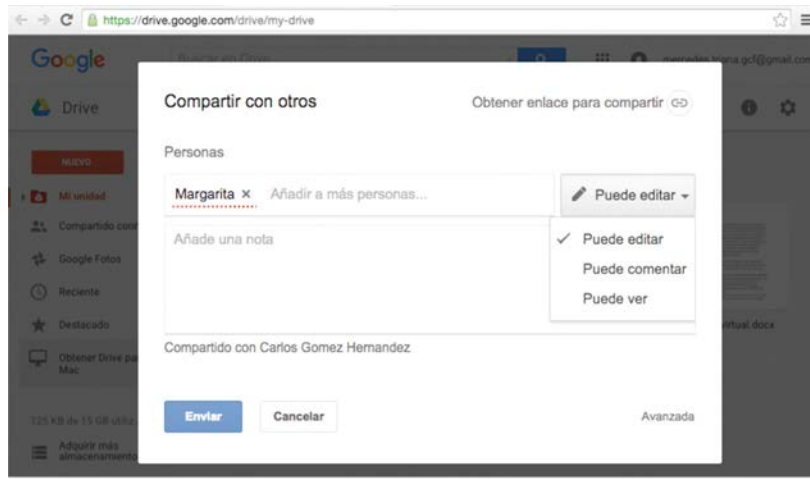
https://drive.google.com/drive/my-drive

Google

Buscar en Drive

mercedes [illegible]na.gcf@gmail.com

Drive

NUEVO

Mi unidad

Compartido con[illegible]

Google Fotos

Reciente

Destacado

Obtener Drive pa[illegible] Mac

125 KB de 15 GB utiliz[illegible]

Adquirir más almacenamiento

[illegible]rtual.docx

Compartir con otros

Obtener enlace para compartir

Personas

Margarita ×

Añadir a más personas...

Puede editar

Añade una nota

✓ Puede editar

Puede comentar

Puede ver

Compartido con Carlos Gomez Hernandez

Enviar

Cancelar

Avanzada